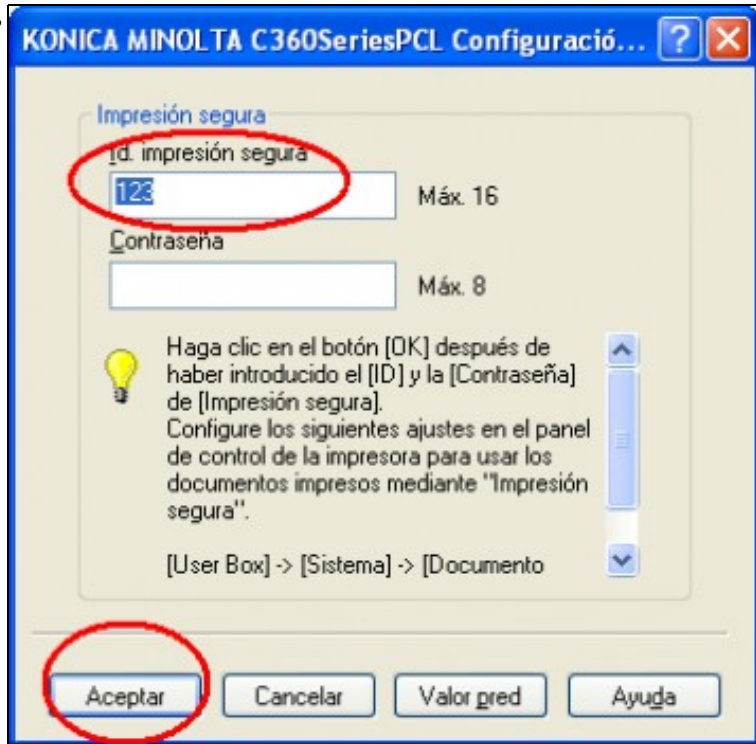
KONICA MINOLTA C360SeriesPCL Configuració...

Impresión segura

Id. impresión segura

123

Máx. 16

Contraseña

Máx. 8

Haga clic en el botón [OK] después de haber introducido el [ID] y la [Contraseña] de [Impresión segura].
Configure los siguientes ajustes en el panel de control de la impresora para usar los documentos impresos mediante "Impresión segura".

[User Box] -> [Sistema] -> [Documento

Aceptar Cancelar Valor pred Ayuda